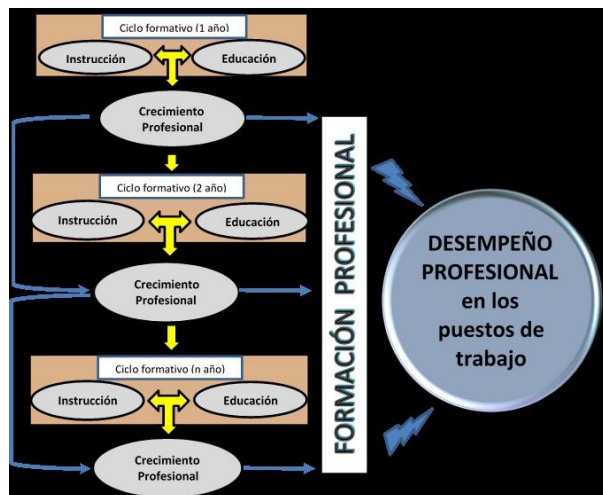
Ciclo formativo (1 año)

Instrucción

Educación

Crecimiento Profesional

Ciclo formativo (2 año)

Instrucción

Educación

Crecimiento Profesional

Ciclo formativo (n año)

Instrucción

Educación

Crecimiento Profesional

FORMACIÓN PROFESIONAL

DESEMPEÑO PROFESIONAL en los puestos de trabajo